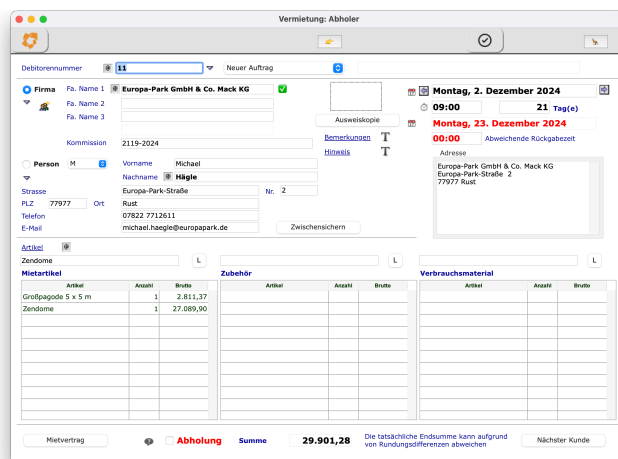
Vermietung: Abholer

Debitorennummer 11 Neuer Auftrag

Firma Fa. Name 1 Europa-Park GmbH & Co. Mack KG
Fa. Name 2
Fa. Name 3

Kommission 2119-2024

Ausweiskopie

Bemerkungen T
Hinweis T

Montag, 2. Dezember 2024
09:00 21 Tag(e)
Montag, 23. Dezember 2024
00:00 Abweichende Rückgabezeit

Person M Vorname Michael
Nachname Hägle

Adresse
Europa-Park GmbH & Co. Mack KG
Europa-Park-Straße 2
77977 Rust

Strasse Europa-Park-Straße Nr. 2
PLZ 77977 Ort Rust
Telefon 07822 7712611
E-Mail michael.haegle@europapark.de Zwischensichern

Artikel
Zendome L L L

Mietartikel

| Artikel | Anzahl | Brutto |
|---|---|---|
| Großpagode 5 x 5 m | 1 | 2.811,37 |
| Zendome | 1 | 27.089,90 |

Zubehör

| Artikel | Anzahl | Brutto |
|---|---|---|

Verbrauchsmaterial

| Artikel | Anzahl | Brutto |
|---|---|---|

Mietvertrag Abholung Summe 29.901,28 Die tatsächliche Endsumme kann aufgrund von Rundungsdifferenzen abweichen Nächster Kunde